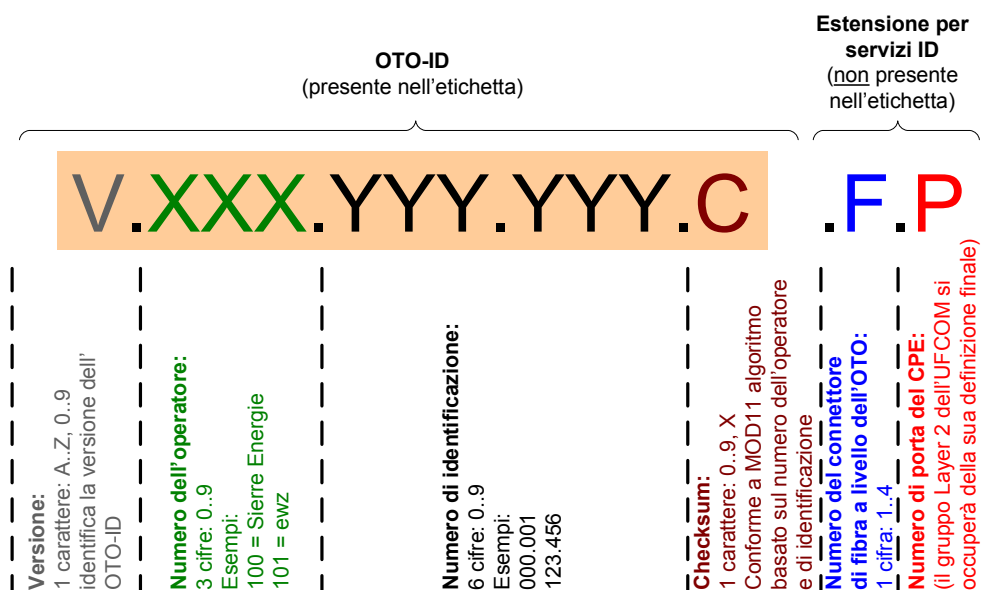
OTO-ID
(presente nell'etichetta)

Estensione per servizi ID
(non presente nell'etichetta)

V.XXX.YYY.YYY.C .F.P

Versione:
1 carattere: A..Z, 0..9
identifica la versione dell' OTO-ID

Numero dell'operatore:
3 cifre: 0..9
Esempi:
100 = Sierre Energie
101 = ewz

Numero di identificazione:
6 cifre: 0..9
Esempi:
000.001
123.456

Checksum:
1 carattere: 0..9, X
Conforme a MOD11 algoritmo basato sul numero dell'operatore e di identificazione

Numero del connettore di fibra a livello dell'OTO:
1 cifra: 1..4

Numero di porta del CPE:
(il gruppo Layer 2 dell'UFCOM si occuperà della sua definizione finale)